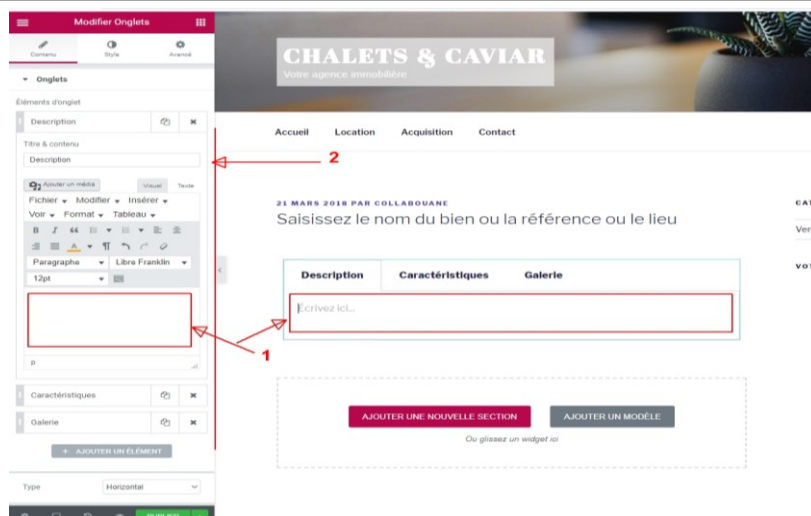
Modifier Onglets

Contenu Style Avancé

Onglets

Éléments d'onglet

Description

Titre & contenu

Description

Ajouter un média

Visuel Texte

Fichier Modifier Insérer

Voir Format Tableau

Paragraphe Libre Franklin

12pt

p

Caractéristiques

Galerie

+ AJOUTER UN ÉLÉMENT

Type Horizontal

CHALETS & CAVIAR

Votre agence immobilière

Accueil Location Acquisition Contact

2

21 MARS 2018 PAR COLLABOUANE

Saisissez le nom du bien ou la référence ou le lieu

CAT

Ver

VOT

Description Caractéristiques Galerie

Écrivez ici...

1

AJOUTER UNE NOUVELLE SECTION

AJOUTER UN MODÈLE

Ou glissez un widget ici